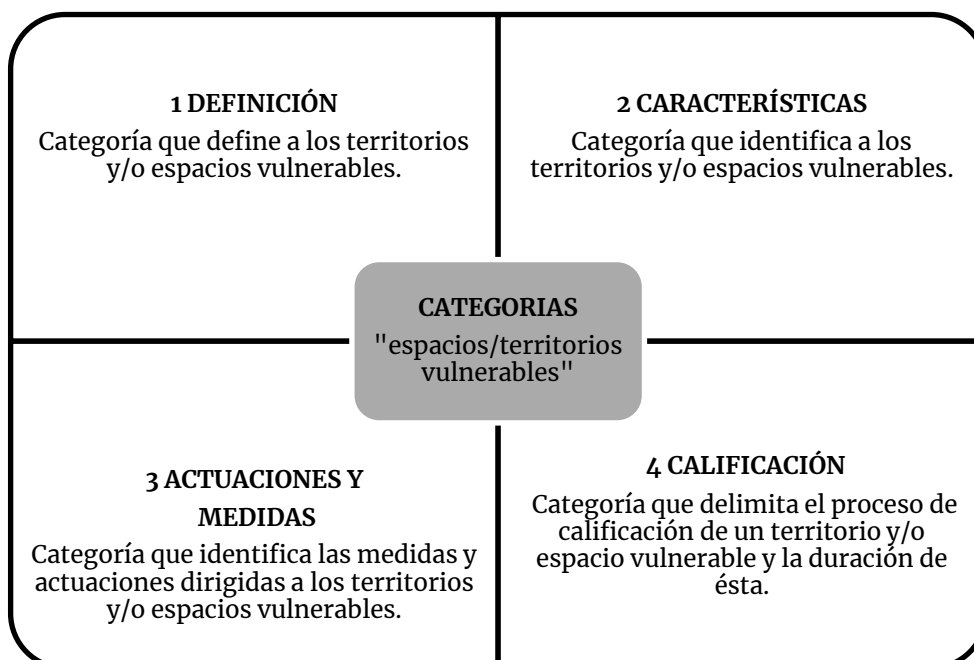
1 DEFINICIÓN

Categoría que define a los territorios y/o espacios vulnerables.

2 CARACTERÍSTICAS

Categoría que identifica a los territorios y/o espacios vulnerables.

CATEGORIAS

"espacios/territorios vulnerables"

3 ACTUACIONES Y MEDIDAS

Categoría que identifica las medidas y actuaciones dirigidas a los territorios y/o espacios vulnerables.

4 CALIFICACIÓN

Categoría que delimita el proceso de calificación de un territorio y/o espacio vulnerable y la duración de ésta.